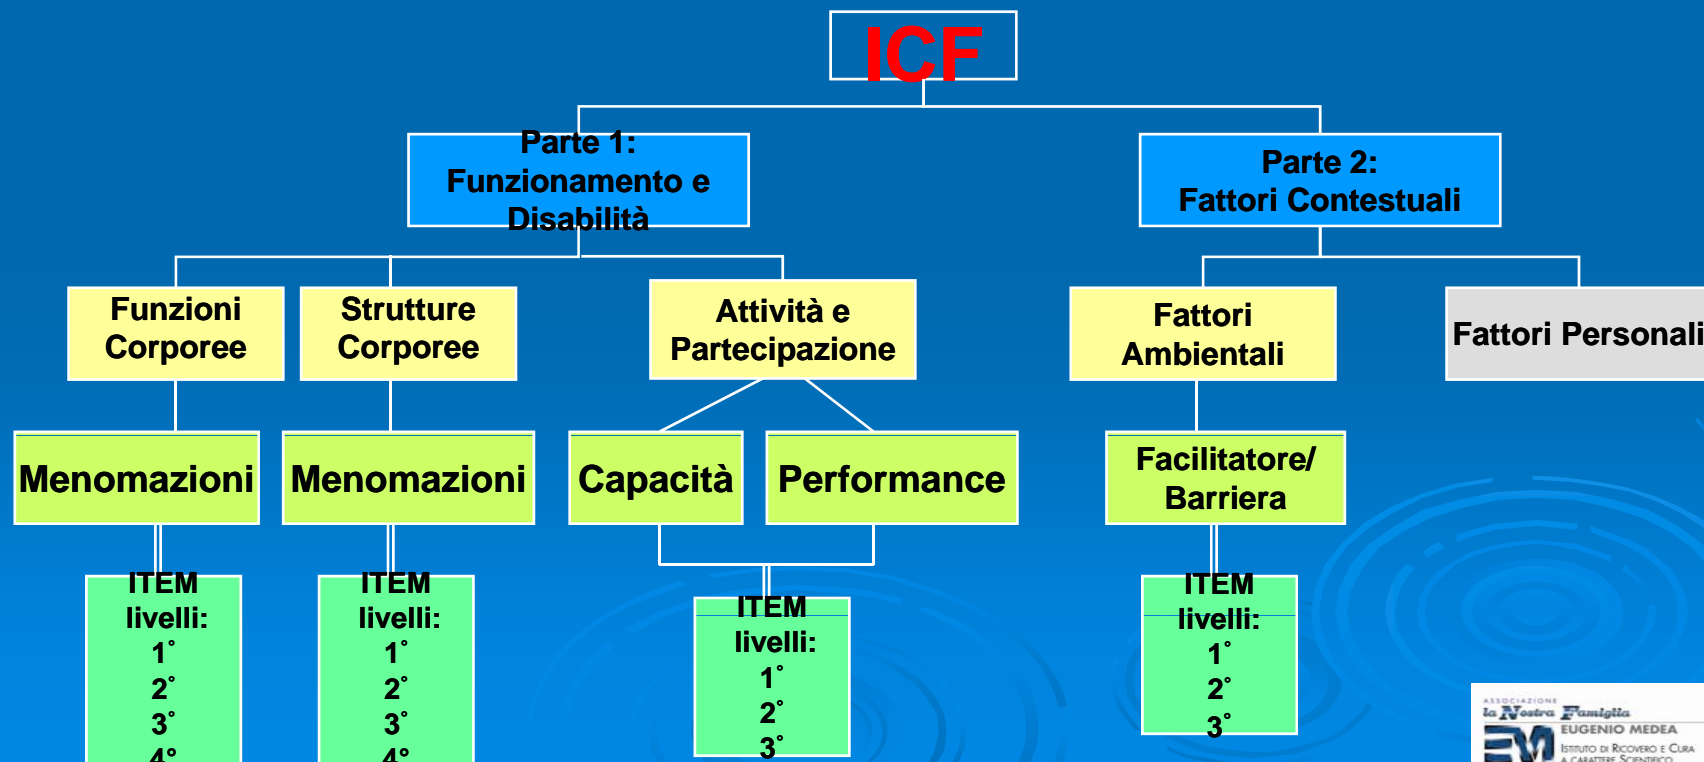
ICF

Parte 1: Funzionamento e Disabilità

Parte 2: Fattori Contestuali

Funzioni Corporee

Strutture Corporee

Attività e Partecipazione

Fattori Ambientali

Fattori Personali

Menomazioni

Menomazioni

Capacità

Performance

Facilitatore/ Barriera

ITEM livelli: 1° 2° 3° 4°

ITEM livelli: 1° 2° 3° 4°

ITEM livelli: 1° 2° 3°

ITEM livelli: 1° 2° 3°

ASSOCIAZIONE la Nostra Famiglia EUGENIO MEDEA ISTITUTO DI RICOVERO E CURA A CARATTERE SCIENTIFICO